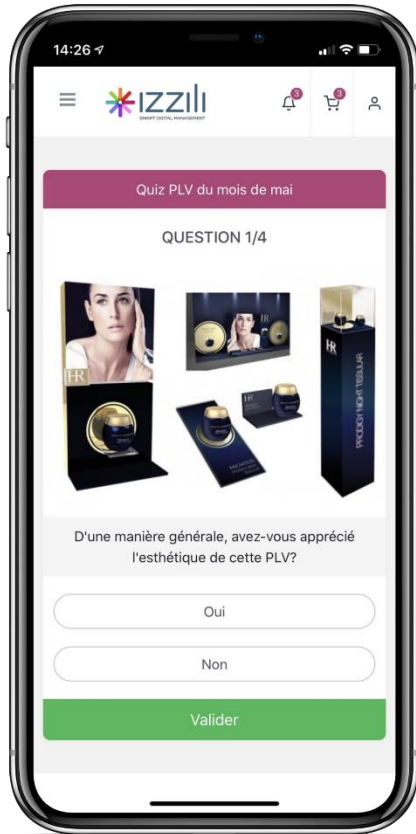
14:26

IZZILI
SMART DIGITAL MANAGEMENT

3 3

Quiz PLV du mois de mai

QUESTION 1/4

HR

HR

HR

PRODIGY NIGHT TEXTURE

D'une manière générale, avez-vous apprécié l'esthétique de cette PLV?

Oui

Non

Valider